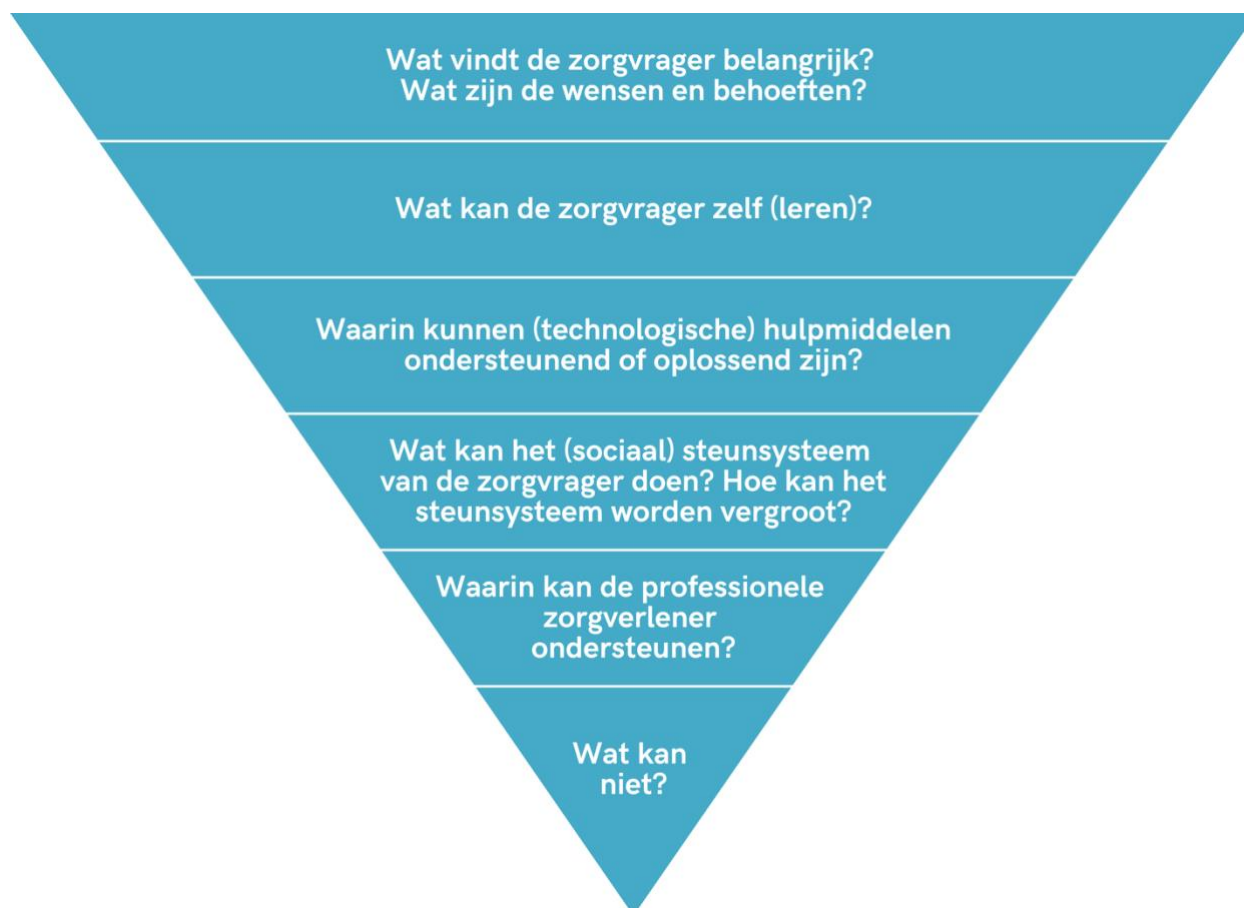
Wat vindt de zorgvrager belangrijk? Wat zijn de wensen en behoeften?

Wat kan de zorgvrager zelf (leren)?

Waarin kunnen (technologische) hulpmiddelen ondersteunend of oplossend zijn?

Wat kan het (sociaal) steunsysteem van de zorgvrager doen? Hoe kan het steunsysteem worden vergroot?

Waarin kan de professionele zorgverlener ondersteunen?

Wat kan niet?